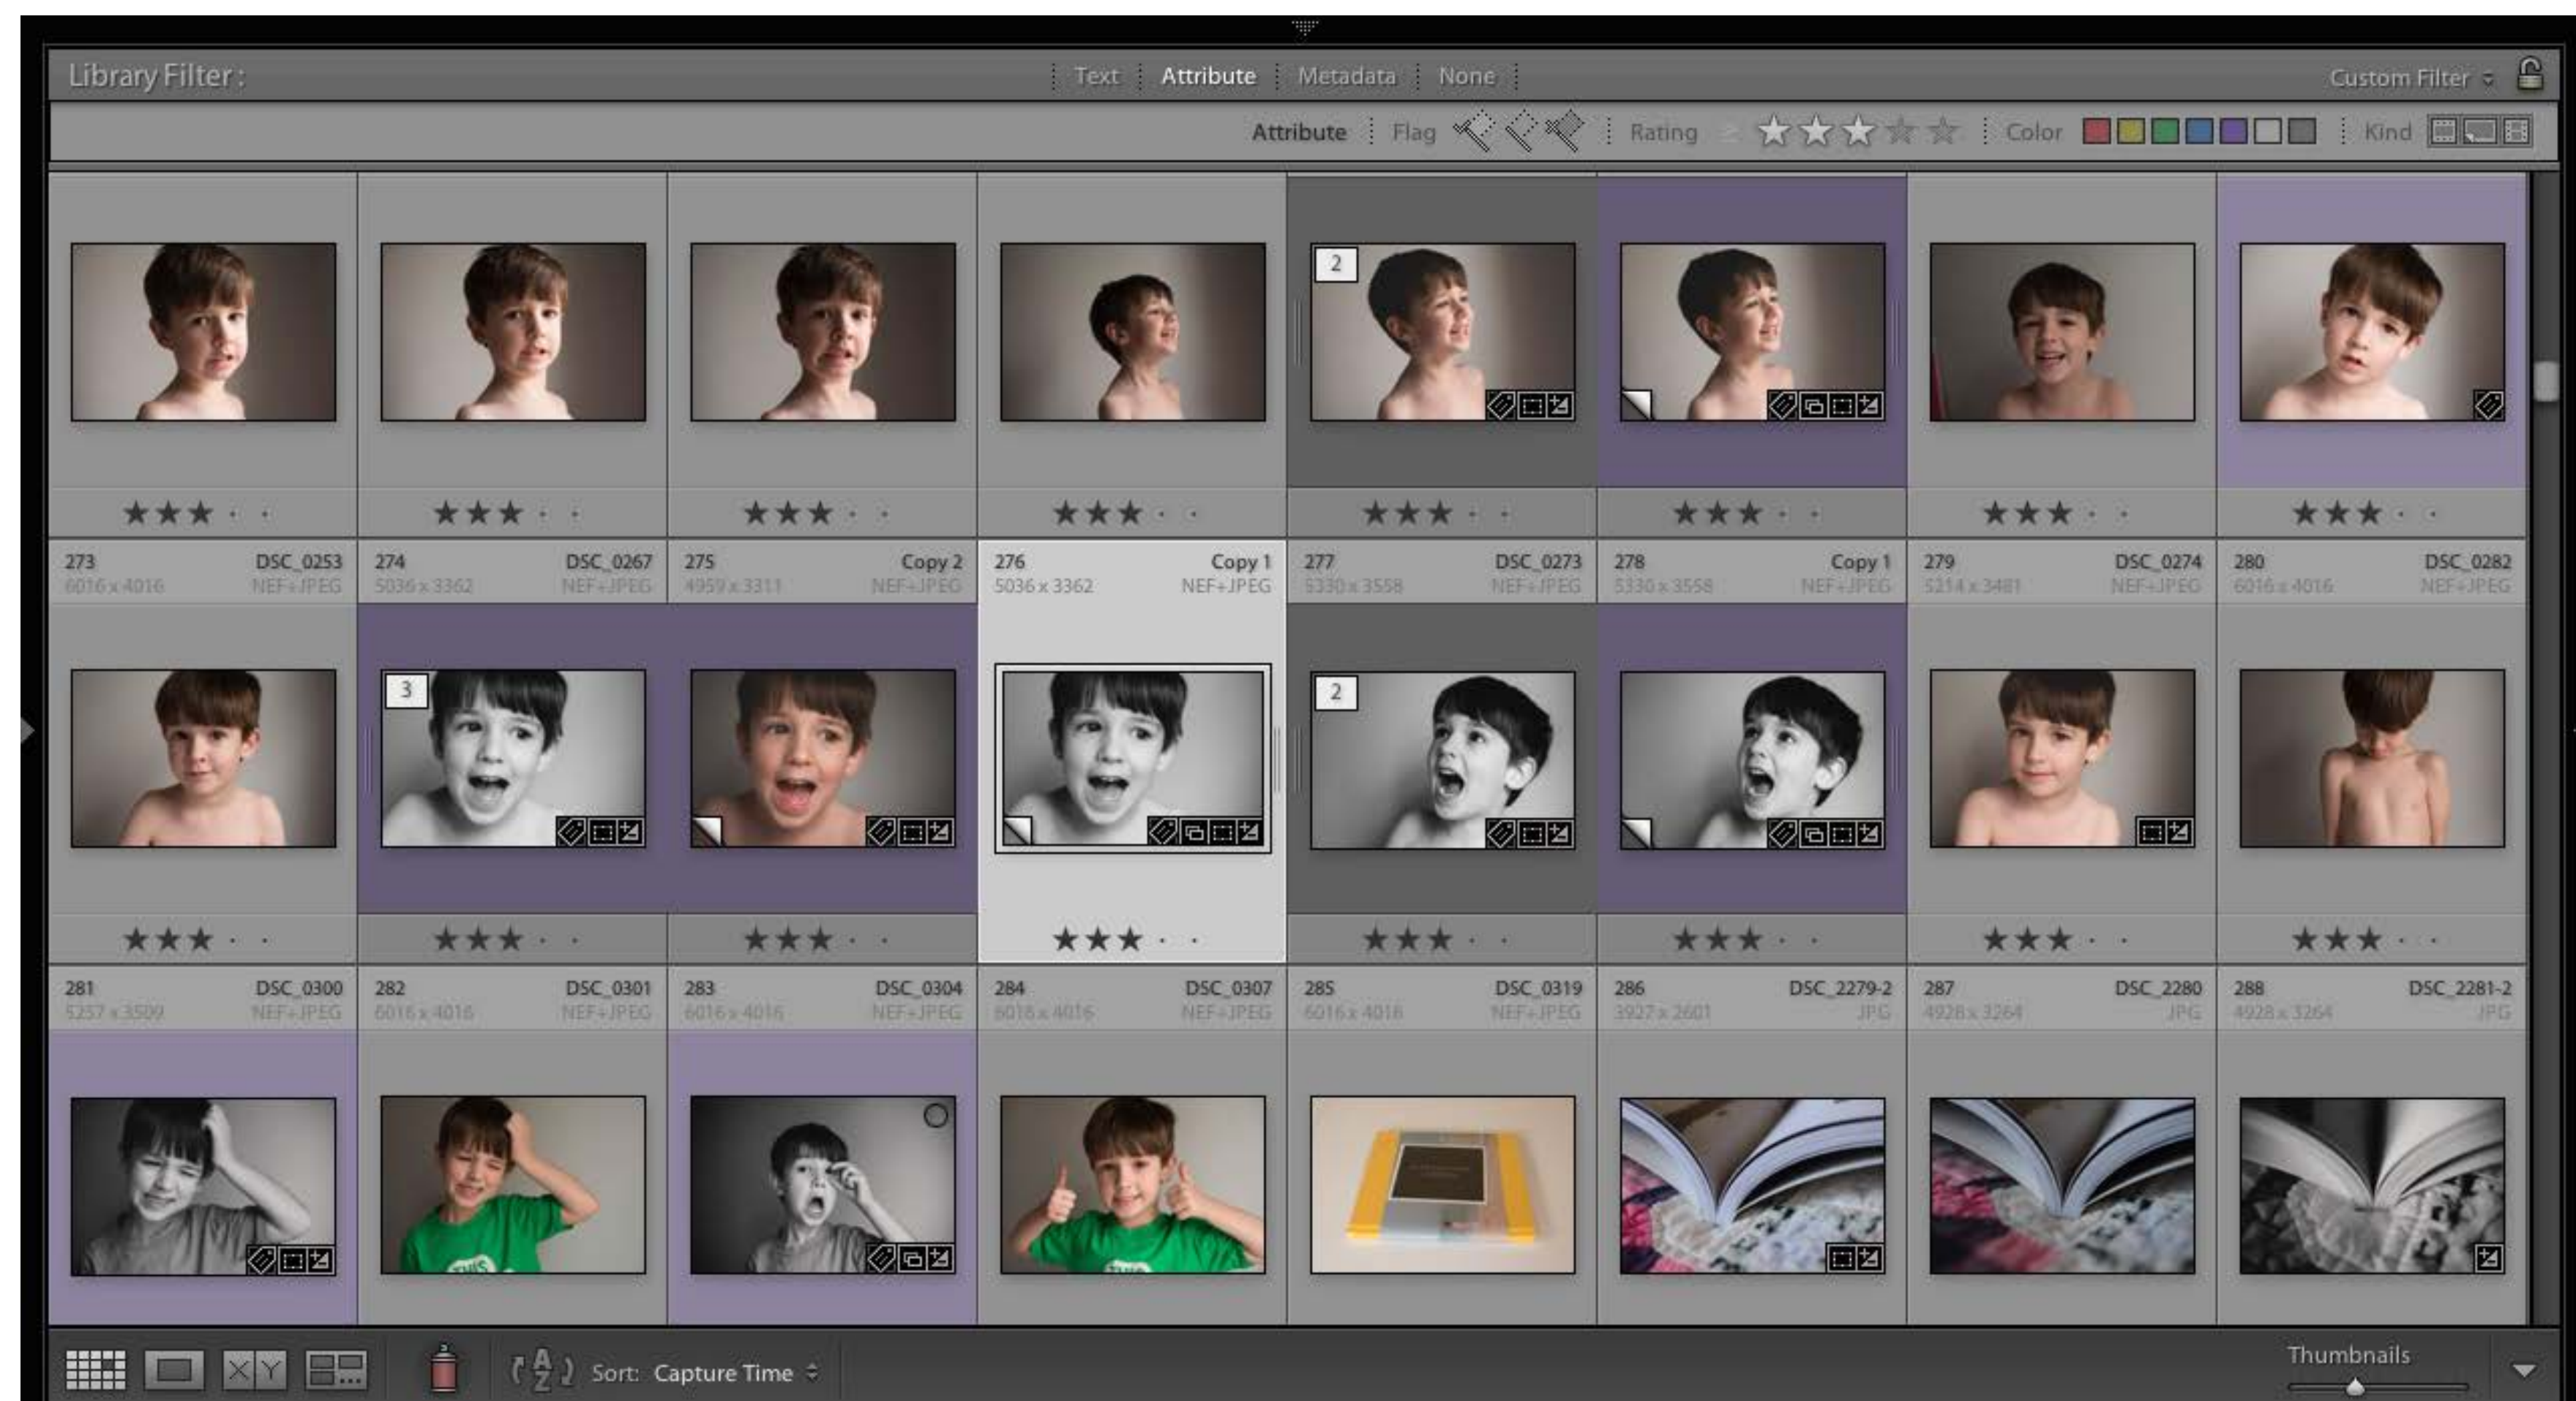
Library Filter :

Text Attribute Metadata None

Custom Filter ÷

Attribute Flag Rating ≥ ★★★★★ Color Kind

2

★★★ · ·
★★★ · ·
★★★ · ·
★★★ · ·
★★★ · ·
★★★ · ·
★★★ · ·
★★★ · ·

273 DSC_0253 6016 x 4016 NEF+JPEG
274 DSC_0267 5036 x 3362 NEF+JPEG
275 Copy 2 4959 x 3311 NEF+JPEG
276 Copy 1 5036 x 3362 NEF+JPEG
277 DSC_0273 5330 x 3558 NEF+JPEG
278 Copy 1 5330 x 3558 NEF+JPEG
279 DSC_0274 5214 x 3481 NEF+JPEG
280 DSC_0282 6016 x 4016 NEF+JPEG

3

2

★★★ · ·
★★★ · ·
★★★ · ·
★★★ · ·
★★★ · ·
★★★ · ·
★★★ · ·
★★★ · ·

281 DSC_0300 5257 x 3509 NEF+JPEG
282 DSC_0301 6016 x 4016 NEF+JPEG
283 DSC_0304 6016 x 4016 NEF+JPEG
284 DSC_0307 6016 x 4016 NEF+JPEG
285 DSC_0319 6016 x 4016 NEF+JPEG
286 DSC_2279-2 3927 x 2601 JPG
287 DSC_2280 4928 x 3264 JPG
288 DSC_2281-2 4928 x 3264 JPG

Sort: Capture Time ÷

Thumbnails